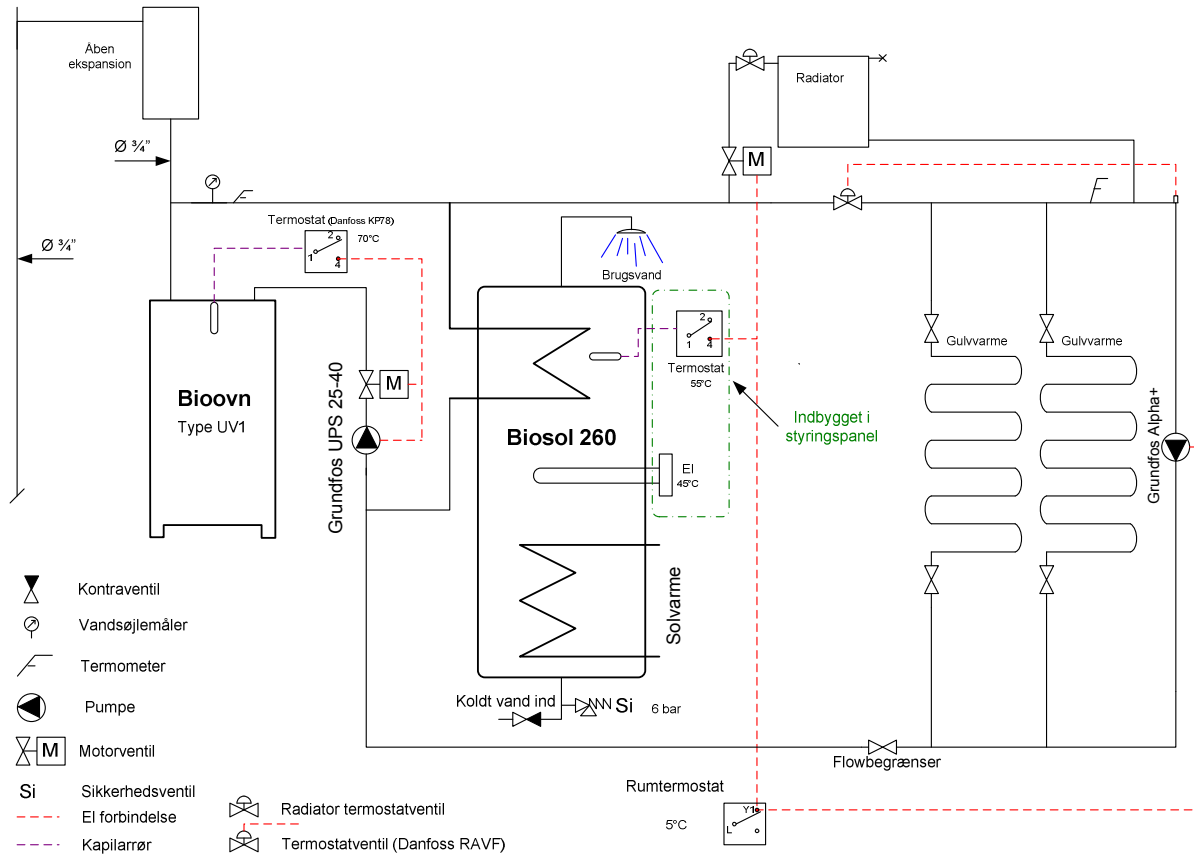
Åben ekspansion

Ø ¾"

Ø ¾"

Radiator

M

Termostat (Danfoss KP78)
70°C
2
1
4

Brugsvand

Bioovn
Type UV1

M

Grundfos UPS 25-40

Biosol 260

2
1
4
Termostat
55°C

Indbygget i styringspanel

El
45°C

Gulvvarme

Gulvvarme

Grundfos Alpha+

Solvarme

Koldt vand ind

Si

6 bar

Flowbegrænser

Rumtermostat
5°C
Y1
L

Kontraventil
Vandsøjlemåler
Termometer
Pumpe
M Motorventil
Si Sikkerhedsventil
El forbindelse
Kapilarrør
Radiator termostatventil
Termostatventil (Danfoss RAVF)